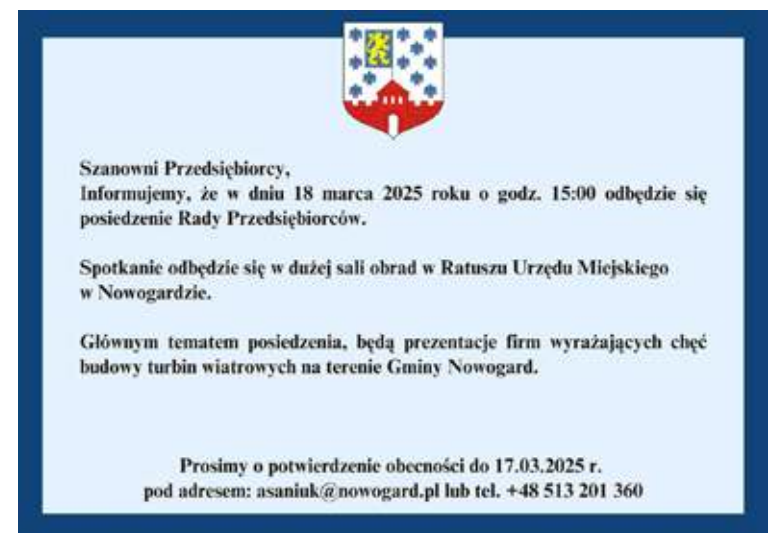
Szanowni Przedsiębiorcy,
Informujemy, że w dniu 18 marca 2025 roku o godz. 15:00 odbędzie się posiedzenie Rady Przedsiębiorców.

Spotkanie odbędzie się w dużej sali obrad w Ratuszu Urzędu Miejskiego w Nowogardzie.

Głównym tematem posiedzenia, będą prezentacje firm wyrażających chęć budowy turbin wiatrowych na terenie Gminy Nowogard.

Prosimy o potwierdzenie obecności do 17.03.2025 r.
pod adresem: asaniuk@nowogard.pl lub tel. +48 513 201 360